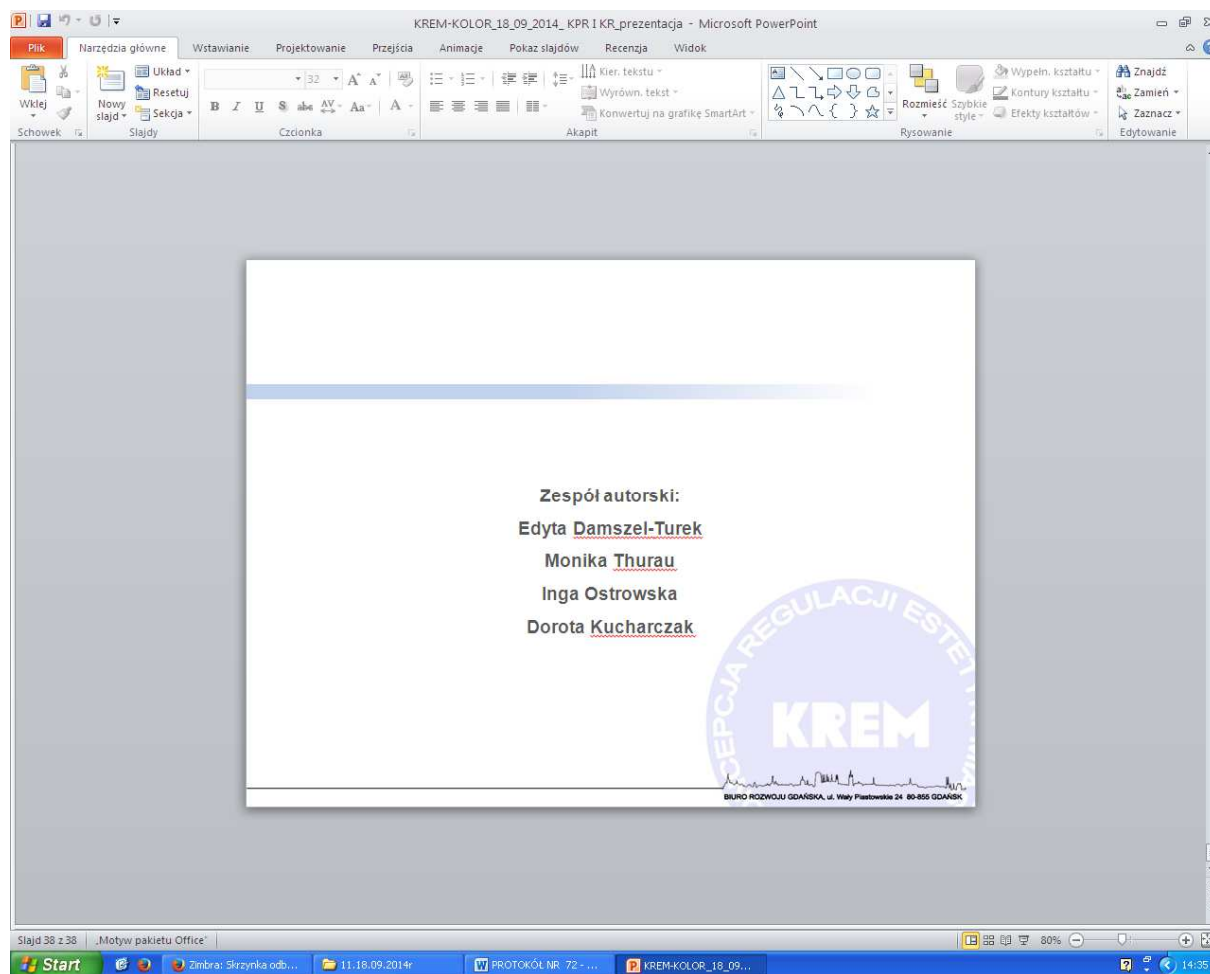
KREM-KOLOR_18_09_2014_ KPR I KR_prezentacja - Microsoft PowerPoint

Plik | Narzędzia główne | Wstawianie | Projektowanie | Przejścia | Animacje | Pokaz slajdów | Recenzja | Widok

Wklej | Nowy slajd | Układ | Resetuj | Sekcja | 32 | Kier. tekstu | Wyrówn. tekst | Konwertuj na grafikę SmartArt | Rozmieść | Szybkie style | Wypełn. kształtu | Kontury kształtu | Efekty kształtów | Znajdź | Zamień | Zaznacz

Schowek | Slajdy | Czcionka | Akapit | Rysowanie | Edytowanie

Zespół autorski:

Edyta Damszel-Turek

Monika Thurau

Inga Ostrowska

Dorota Kucharczak

CEPCJA REGULACJI ESTETYKI

KREM

BIURO ROZWOJU GDAŃSKA, ul. Wały Piastowskie 24 80-855 GDAŃSK

Slajd 38 z 38 | „Motyw pakietu Office" | 80%

Start | Zimbra: Skrzynka odb... | 11.18.09.2014r | PROTOKÓŁ NR 72 - ... | KREM-KOLOR_18_09... | 14:35